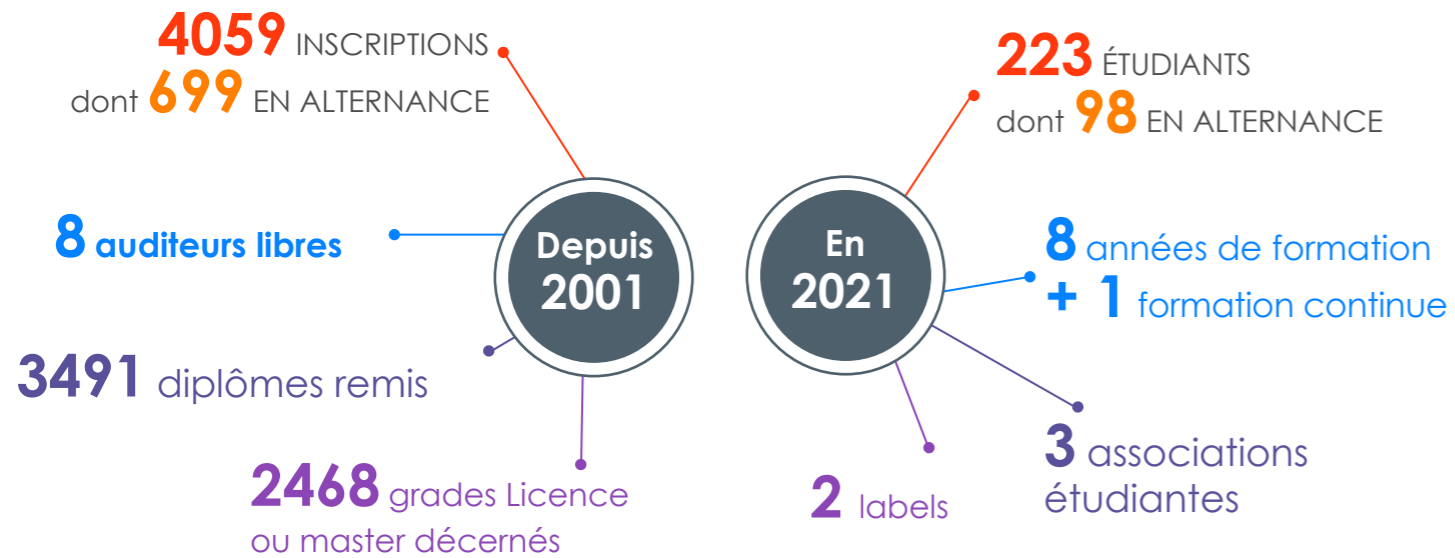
4059 INSCRIPTIONS
dont 699 EN ALTERNANCE

8 auditeurs libres

Depuis 2001

3491 diplômes remis

2468 grades Licence ou master décernés

223 ÉTUDIANTS
dont 98 EN ALTERNANCE

En 2021

8 années de formation
+ 1 formation continue

3 associations étudiantes

2 labels